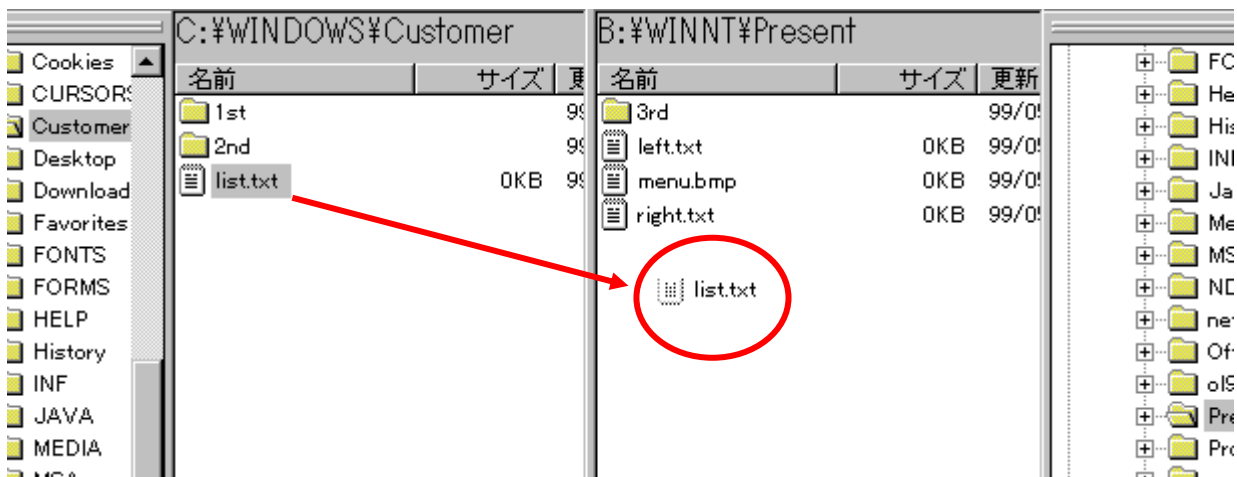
Cookies
CURSORS
Customer
Desktop
Download
Favorites
FONTS
FORMS
HELP
History
INF
JAVA
MEDIA
MSA

C:¥WINDOWS¥Customer

| 名前 | サイズ | 更 |
|---|---|---|
| 1st | | 99 |
| 2nd | | 99 |
| list.txt | 0KB | 99 |

B:¥WINNT¥Present

| 名前 | サイズ | 更新 |
|---|---|---|
| 3rd | | 99/0 |
| left.txt | 0KB | 99/0 |
| menu.bmp | 0KB | 99/0 |
| right.txt | 0KB | 99/0 |

list.txt

FC
He
His
INI
Ja
Me
MS
ND
ne
Of
ol9
Pre
Pro